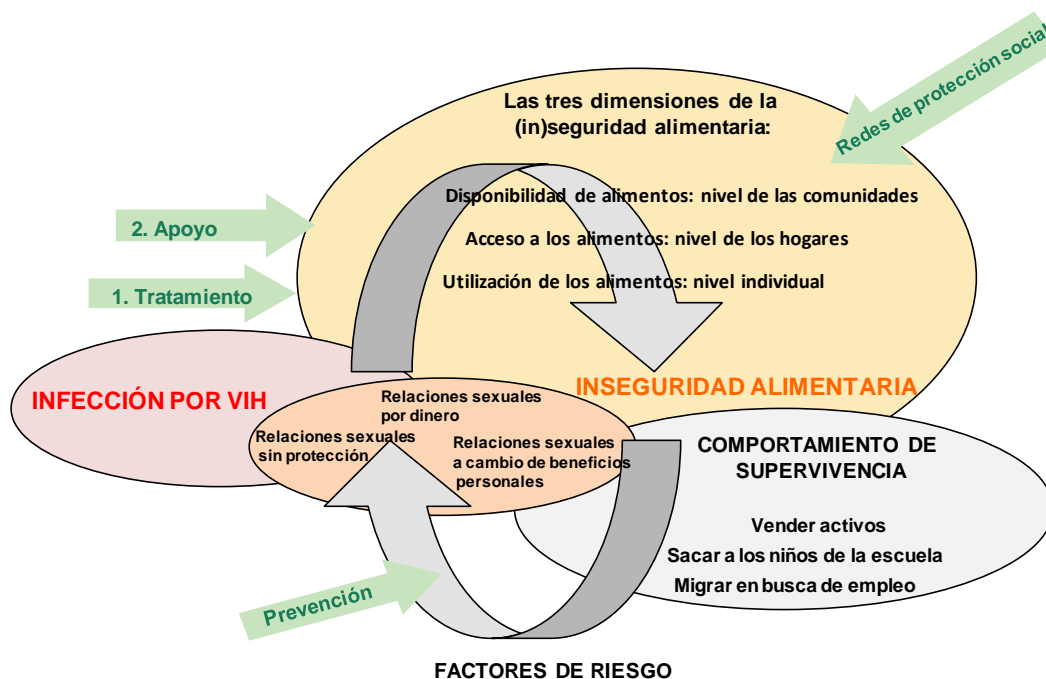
Redes de protección social

Las tres dimensiones de la (in)seguridad alimentaria:

Disponibilidad de alimentos: nivel de las comunidades

Acceso a los alimentos: nivel de los hogares

Utilización de los alimentos: nivel individual

2. Apoyo

1. Tratamiento

INFECCIÓN POR VIH

INSEGURIDAD ALIMENTARIA

Relaciones sexuales por dinero

Relaciones sexuales sin protección

Relaciones sexuales a cambio de beneficios personales

COMPORTAMIENTO DE SUPERVIVENCIA

Vender activos

Sacar a los niños de la escuela

Migrar en busca de empleo

Prevención

FACTORES DE RIESGO